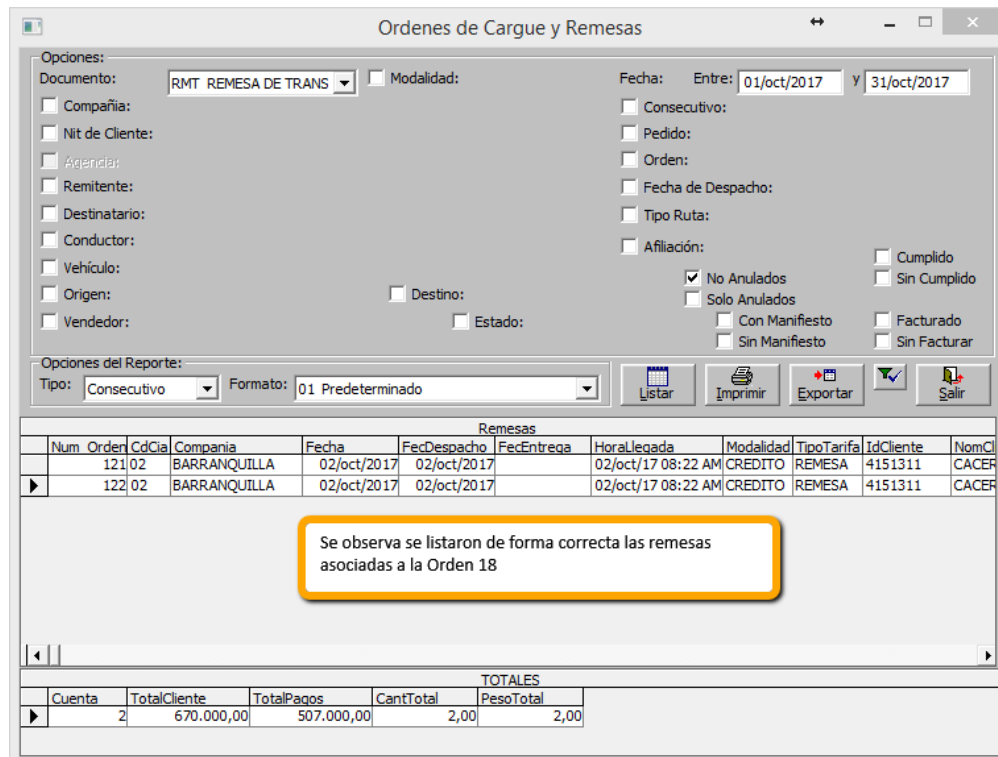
Ordenes de Cargue y Remesas

Opciones:
Documento: RMT REMESA DE TRANS
Modalidad:
Fecha: Entre: 01/oct/2017 y 31/oct/2017
Compañía:
Nit de Cliente:
Agencia:
Remitente:
Destinatario:
Conductor:
Vehículo:
Origen:
Vendedor:
Destino:
Estado:
Consecutivo:
Pedido:
Orden:
Fecha de Despacho:
Tipo Ruta:
Afiliación:
Cumplido
Sin Cumplido
No Anulados
Solo Anulados
Con Manifiesto
Sin Manifiesto
Facturado
Sin Facturar

Opciones del Reporte:
Tipo: Consecutivo
Formato: 01 Predeterminado
Listar
Imprimir
Exportar
Salir

Remesas

| Num_Orden | CdCia | Compania | Fecha | FecDespacho | FecEntrega | HoraLlegada | Modalidad | TipoTarifa | IdCliente | NomCl |
|---|---|---|---|---|---|---|---|---|---|---|
| 121 | 02 | BARRANQUILLA | 02/oct/2017 | 02/oct/2017 | | 02/oct/17 08:22 AM | CREDITO | REMESA | 4151311 | CACER |
| 122 | 02 | BARRANQUILLA | 02/oct/2017 | 02/oct/2017 | | 02/oct/17 08:22 AM | CREDITO | REMESA | 4151311 | CACER |

Se observa se listaron de forma correcta las remesas asociadas a la Orden 18

TOTALES

| Cuenta | TotalCliente | TotalPagos | CantTotal | PesoTotal |
|---|---|---|---|---|
| 2 | 670.000,00 | 507.000,00 | 2,00 | 2,00 |